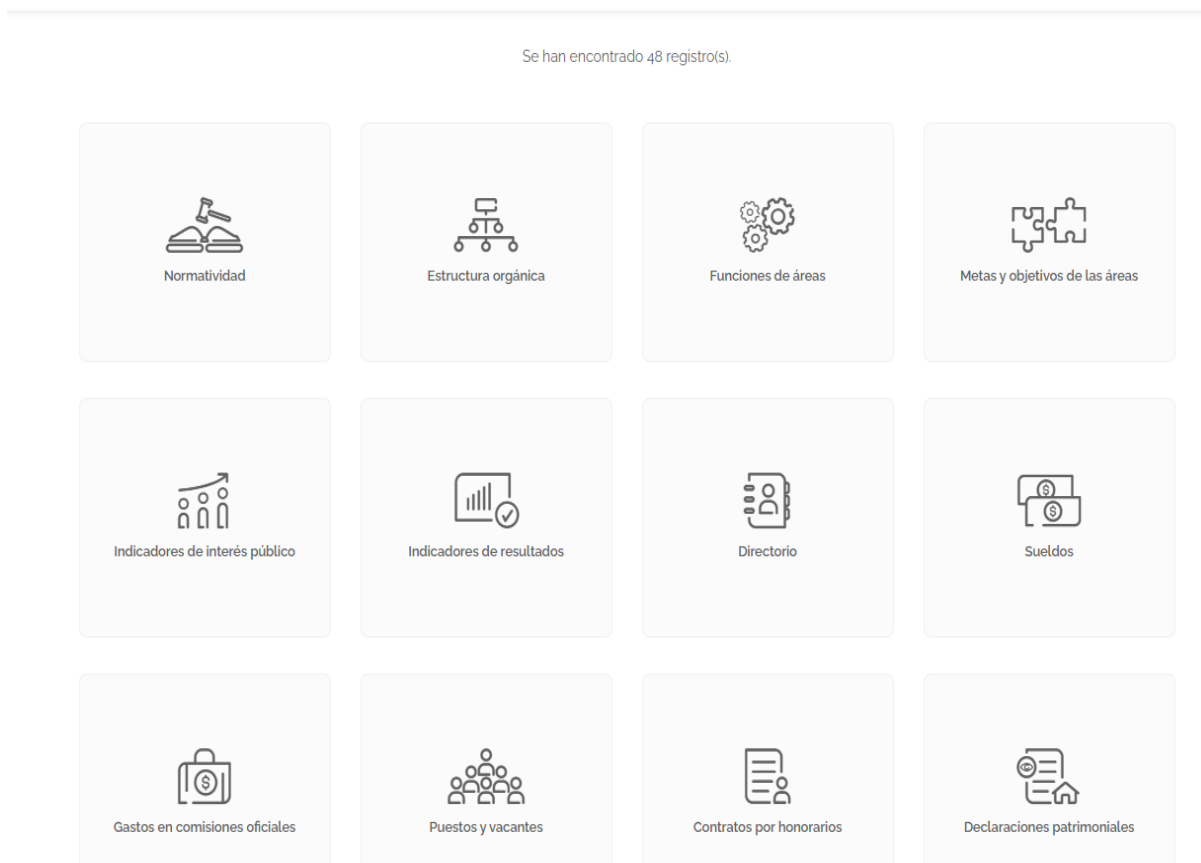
Se han encontrado 48 registro(s).

Normatividad

Estructura orgánica

Funciones de áreas

Metas y objetivos de las áreas

Indicadores de interés público

Indicadores de resultados

Directorio

Sueldos

Gastos en comisiones oficiales

Puestos y vacantes

Contratos por honorarios

Declaraciones patrimoniales